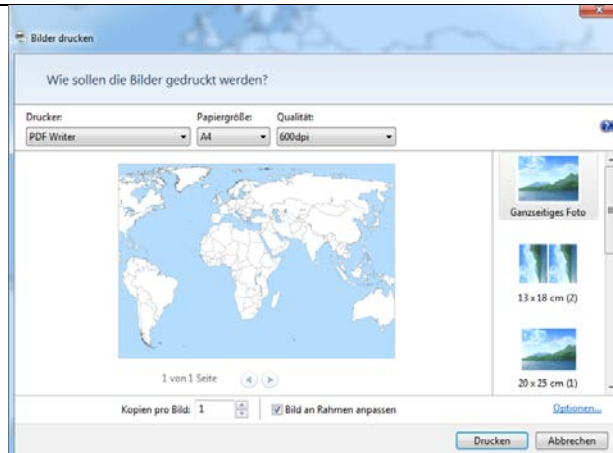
Bilder drucken

Wie sollen die Bilder gedruckt werden?

Drucker:
PDF Writer

Papiergröße:
A4

Qualität:
600dpi

Ganzseitiges Foto

13 x 18 cm (2)

20 x 25 cm (1)

1 von 1 Seite

Kopien pro Bild: 1

Bild an Rahmen anpassen

Optionen...

Drucken

Abbrechen